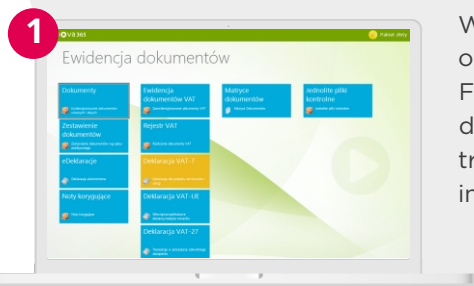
1

V B 365

Pakiet złoty

Ewidencja dokumentów

Dokumenty

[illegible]

Zestawienie dokumentów

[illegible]

eDeklaracje

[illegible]

Noty korygujące

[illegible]

Ewidencja dokumentów VAT

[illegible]

Rejestr VAT

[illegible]

Deklaracja VAT-7

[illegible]

Deklaracja VAT-UE

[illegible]

Deklaracja VAT-27

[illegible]

Matryce dokumentów

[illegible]

Jednolite pliki kontrolne

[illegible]

W
o
F
d
tr
in